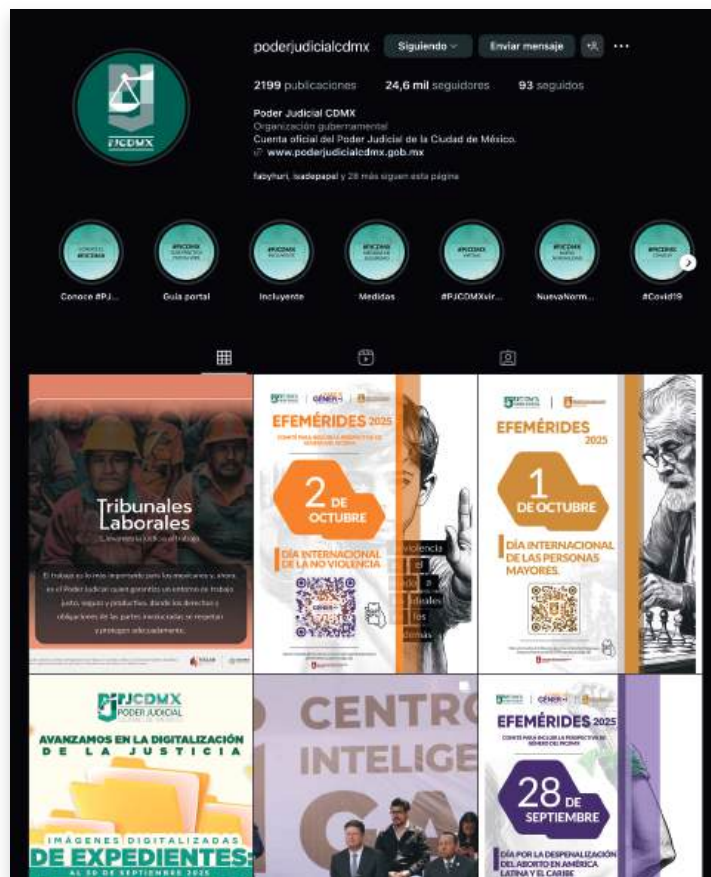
PJCDMX

poderjudicialcdmx Siguiendo Enviar mensaje ···

2199 publicaciones 24,6 mil seguidores 93 seguidos

Poder Judicial CDMX
Organización gubernamental
Cuenta oficial del Poder Judicial de la Ciudad de México.
www.poderjudicialcdmx.gob.mx

fabyhuri, isadepapel y 28 más siguen esta página

Conoce #PJ... Guía portal Incluyente Medidas #PJCDMXvir... NuevaNorm... #Covid19

Tribunales Laborales

El trabajo es lo más importante para las mexicanas y, ahora, en el Poder Judicial queremos garantizar un entorno de trabajo justo, seguro y productivo, donde los derechos y obligaciones de las partes involucradas se respeten y protejan adecuadamente.

EFEMÉRIDES 2025

2 DE OCTUBRE

DÍA INTERNACIONAL DE LA NO VIOLENCIA

violencia
el
a
ideales
los
demás

EFEMÉRIDES 2025

1 DE OCTUBRE

DÍA INTERNACIONAL DE LAS PERSONAS MAYORES.

PJCDMX PODER JUDICIAL

AVANZAMOS EN LA DIGITALIZACIÓN DE LA JUSTICIA

IMÁGENES DIGITALIZADAS DE EXPEDIENTES:

AL 30 DE SEPTIEMBRE 2025

CENTRO INTELIGE

EFEMÉRIDES 2025

28 DE SEPTIEMBRE

DÍA POR LA DESPENALIZACIÓN DEL ABORTO EN AMÉRICA LATINA Y EL CARIBE